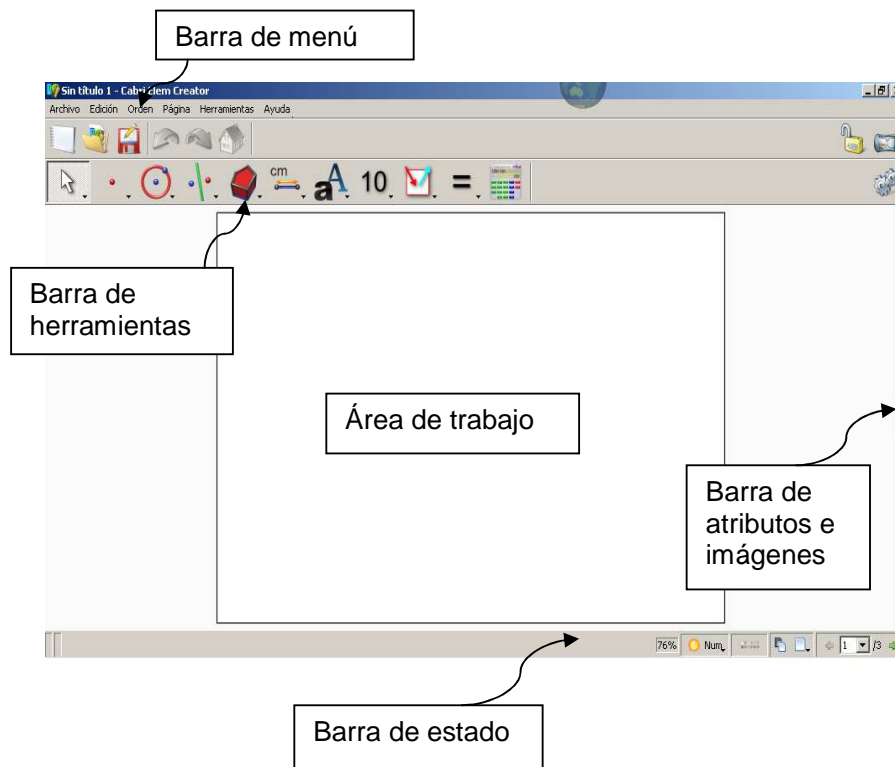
Barra de menú

Sin título 1 - Cabri Geom Creator

Archivo Edición Orden Página Herramientas Ayuda

cm

10

Barra de herramientas

Área de trabajo

Barra de atributos e imágenes

76% Num 1 /3

Barra de estado